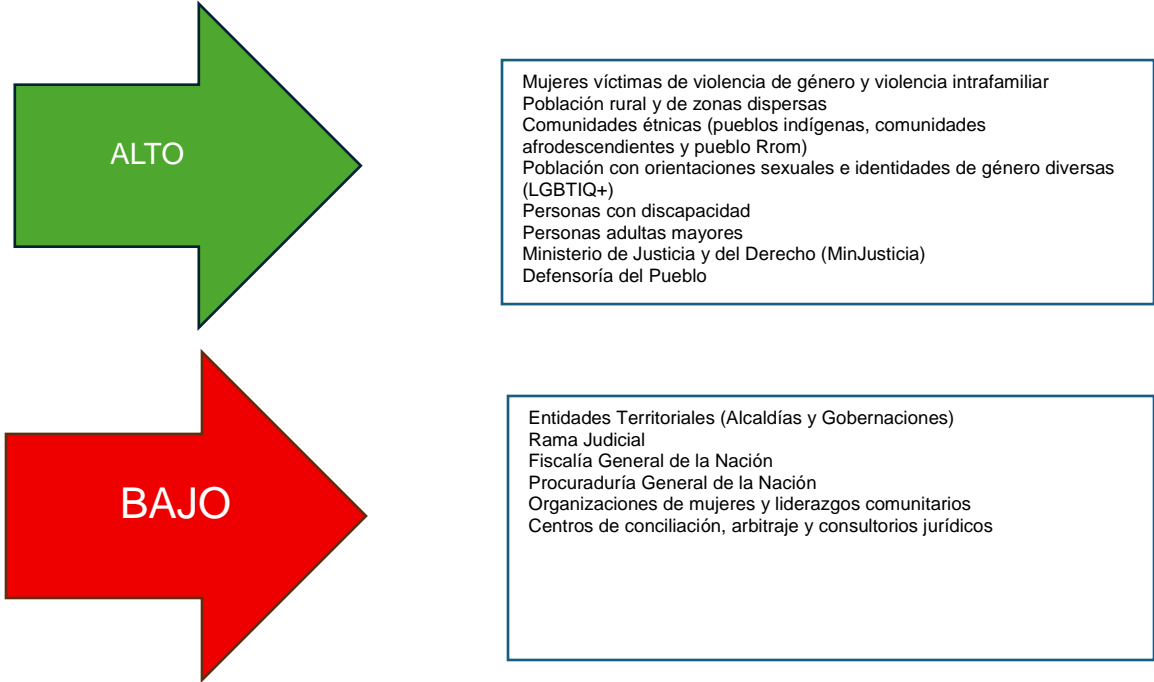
ALTO

Mujeres víctimas de violencia de género y violencia intrafamiliar
Población rural y de zonas dispersas
Comunidades étnicas (pueblos indígenas, comunidades afrodescendientes y pueblo Rrom)
Población con orientaciones sexuales e identidades de género diversas (LGBTIQ+)
Personas con discapacidad
Personas adultas mayores
Ministerio de Justicia y del Derecho (MinJusticia)
Defensoría del Pueblo

BAJO

Entidades Territoriales (Alcaldías y Gobernaciones)
Rama Judicial
Fiscalía General de la Nación
Procuraduría General de la Nación
Organizaciones de mujeres y liderazgos comunitarios
Centros de conciliación, arbitraje y consultorios jurídicos